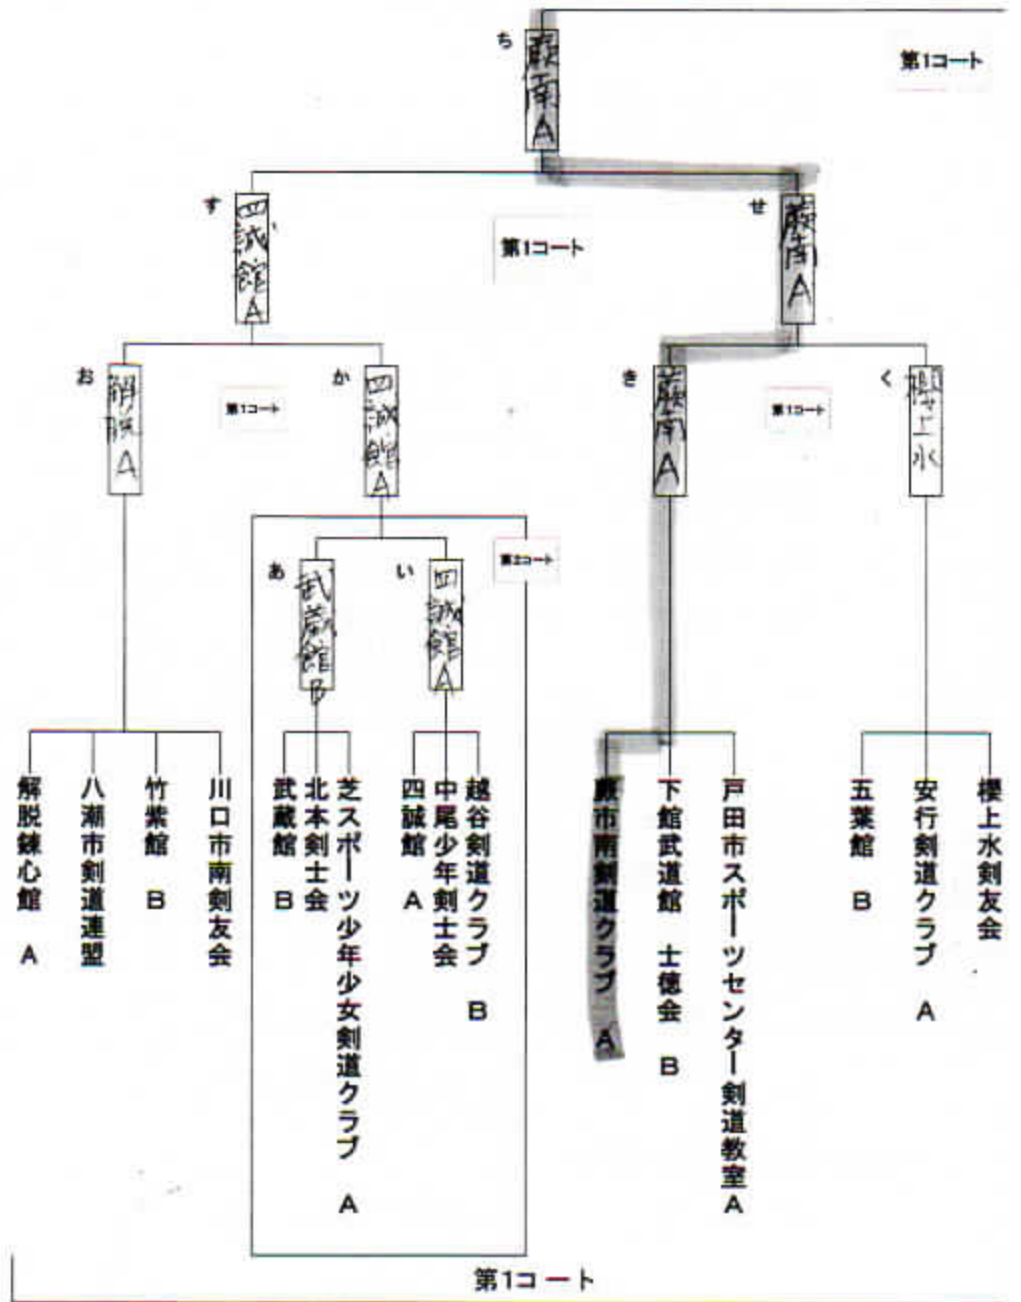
ち 蕨南A
第1コート
す 四誠館A
第1コート
せ 蕨南A
お 解脱A
第1コート
か 四誠館A
き 蕨南A
第1コート
く 櫻上水
あ 武蔵館B
い 四誠館A
第2コート

解脱錬心館 A
八潮市剣道連盟
竹業館 B
川口市南剣友会
武蔵館 B
北本剣士会
芝スポーツ少年少女剣道クラブ A
四誠館 A
中尾少年剣士会
越谷剣道クラブ B
蕨市南剣道クラブ A
下館武道館 士徳会 B
戸田市スポーツセンター剣道教室 A
五業館 B
安行剣道クラブ A
櫻上水剣友会

第1コート